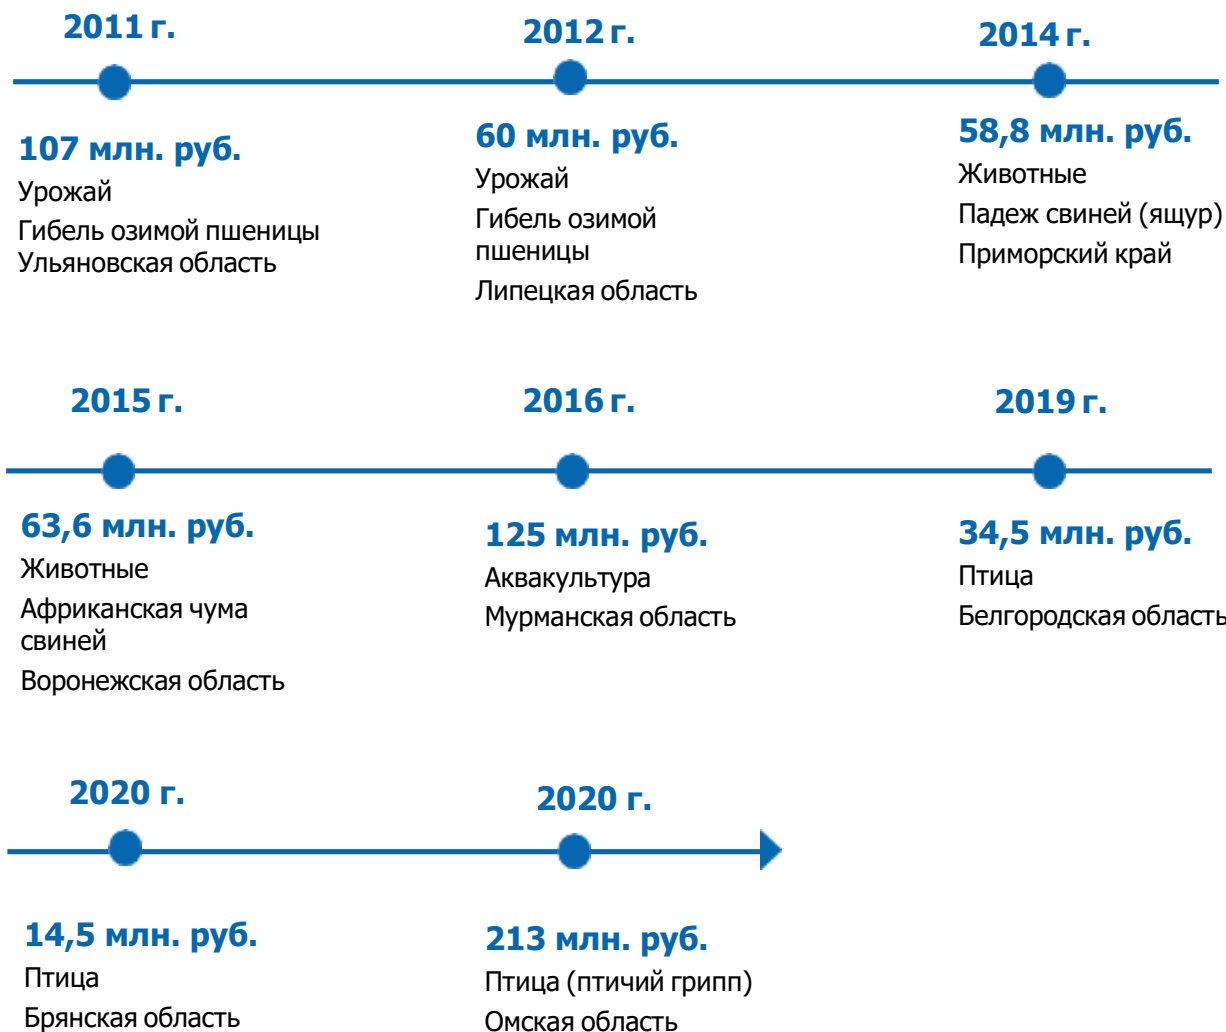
2011 г.

107 млн. руб.
Урожай
Гибель озимой пшеницы
Ульяновская область

2012 г.

60 млн. руб.
Урожай
Гибель озимой пшеницы
Липецкая область

2014 г.

58,8 млн. руб.
Животные
Падеж свиней (ящур)
Приморский край

2015 г.

63,6 млн. руб.
Животные
Африканская чума свиней
Воронежская область

2016 г.

125 млн. руб.
Аквакультура
Мурманская область

2019 г.

34,5 млн. руб.
Птица
Белгородская област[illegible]

2020 г.

14,5 млн. руб.
Птица
Брянская область

2020 г.

213 млн. руб.
Птица (птичий грипп)
Омская область